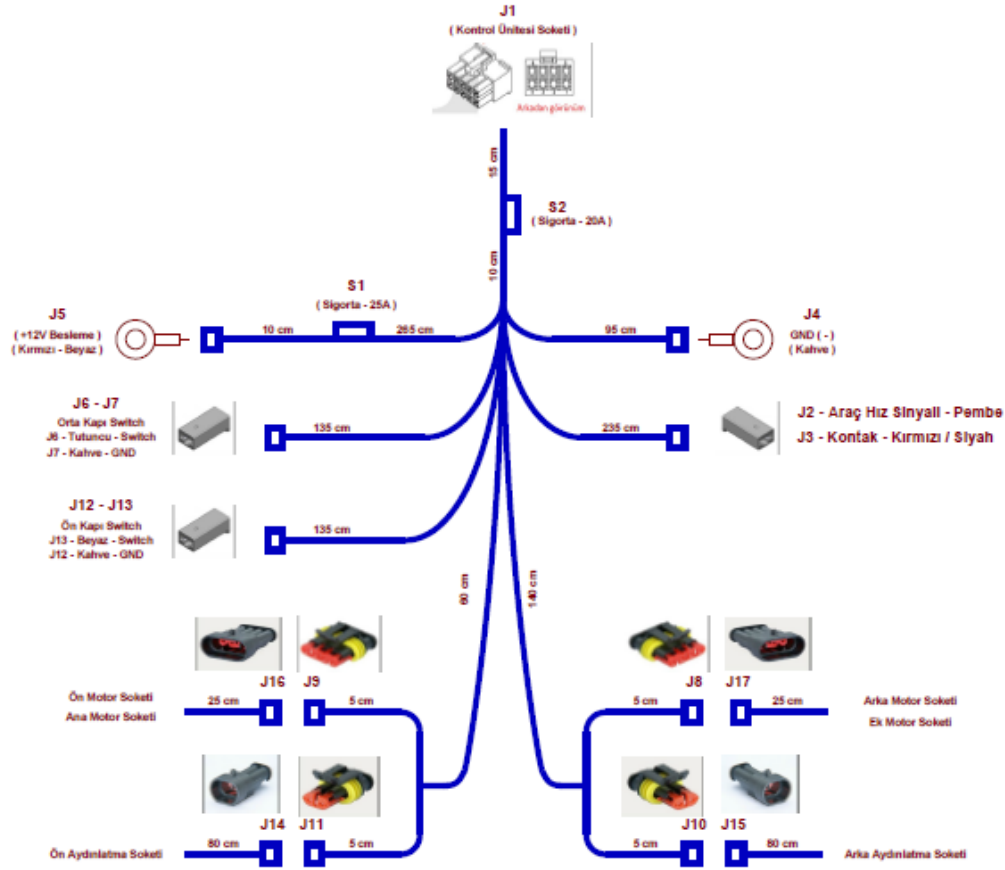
J1
( Kontrol Ünitesi Soketi )
Arkadan görünüm

15 cm
S2
( Sigorta - 20A )
10 cm

S1
( Sigorta - 25A )

J5
( +12V Besleme )
( Kırmızı - Beyaz )
10 cm
265 cm

J4
GND ( - )
( Kahve )
95 cm

J6 - J7
Orta Kapı Switch
J6 - Turuncu - Switch
J7 - Kahve - GND
135 cm

J2 - Araç Hız Sinyali - Pembe
J3 - Kontak - Kırmızı / Siyah
235 cm

J12 - J13
Ön Kapı Switch
J13 - Beyaz - Switch
J12 - Kahve - GND
135 cm

60 cm
140 cm

J16
J9
Ön Motor Soketi
Ana Motor Soketi
25 cm
5 cm

J8
J17
5 cm
25 cm
Arka Motor Soketi
Ek Motor Soketi

J14
J11
Ön Aydınlatma Soketi
80 cm
5 cm

J10
J15
5 cm
80 cm
Arka Aydınlatma Soketi